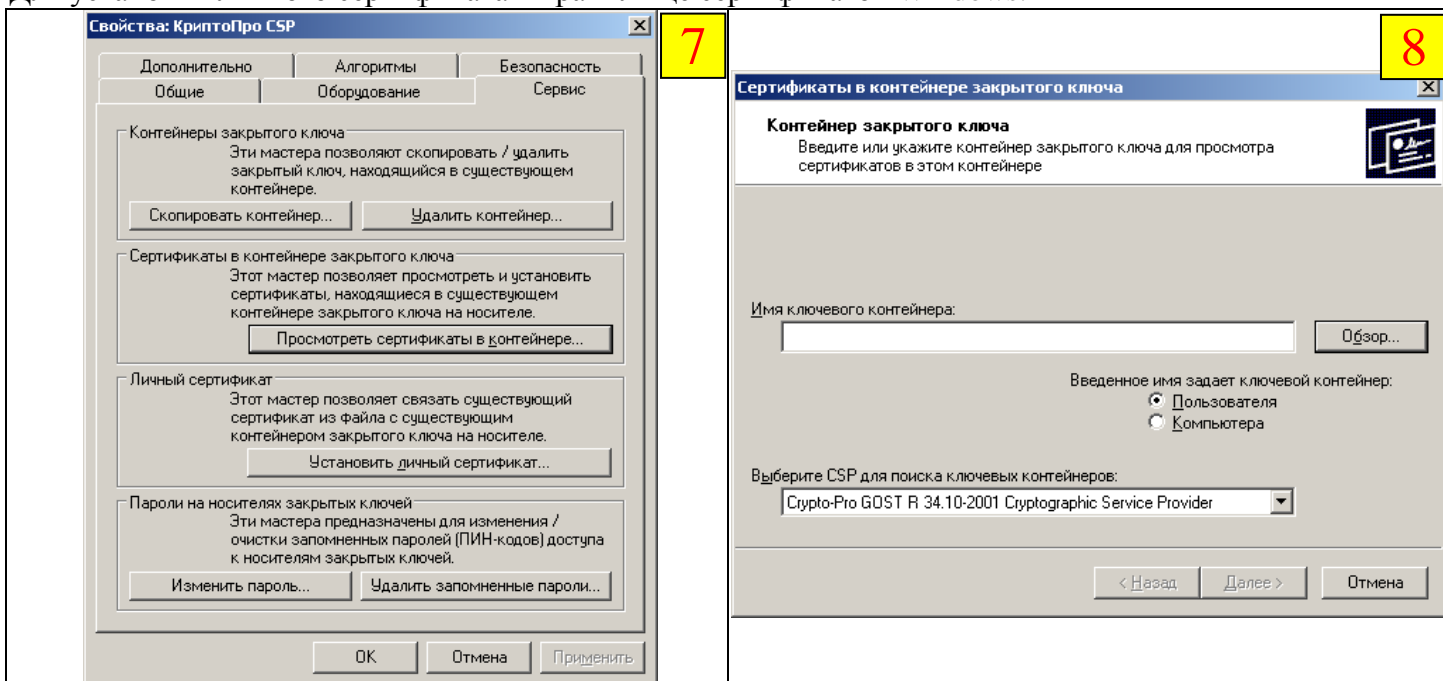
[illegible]

Свойства: КриптоПро CSP

7

Дополнительно | Алгоритмы | Безопасность
Общие | Оборудование | Сервис

Контейнеры закрытого ключа
Эти мастера позволяют скопировать / удалить закрытый ключ, находящийся в существующем контейнере.

Скопировать контейнер... | Удалить контейнер...

Сертификаты в контейнере закрытого ключа
Этот мастер позволяет просмотреть и установить сертификаты, находящиеся в существующем контейнере закрытого ключа на носителе.

Просмотреть сертификаты в контейнере...

Личный сертификат
Этот мастер позволяет связать существующий сертификат из файла с существующим контейнером закрытого ключа на носителе.

Установить личный сертификат...

Пароли на носителях закрытых ключей
Эти мастера предназначены для изменения / очистки запомненных паролей (ПИН-кодов) доступа к носителям закрытых ключей.

Изменить пароль... | Удалить запомненные пароли...

OK | Отмена | Применить

8

Сертификаты в контейнере закрытого ключа

Контейнер закрытого ключа
Введите или укажите контейнер закрытого ключа для просмотра сертификатов в этом контейнере

Имя ключевого контейнера:

Обзор...

Введенное имя задает ключевой контейнер:
Пользователя
Компьютера

Выберите CSP для поиска ключевых контейнеров:
Crypto-Pro GOST R 34.10-2001 Cryptographic Service Provider

< Назад | Далее > | Отмена